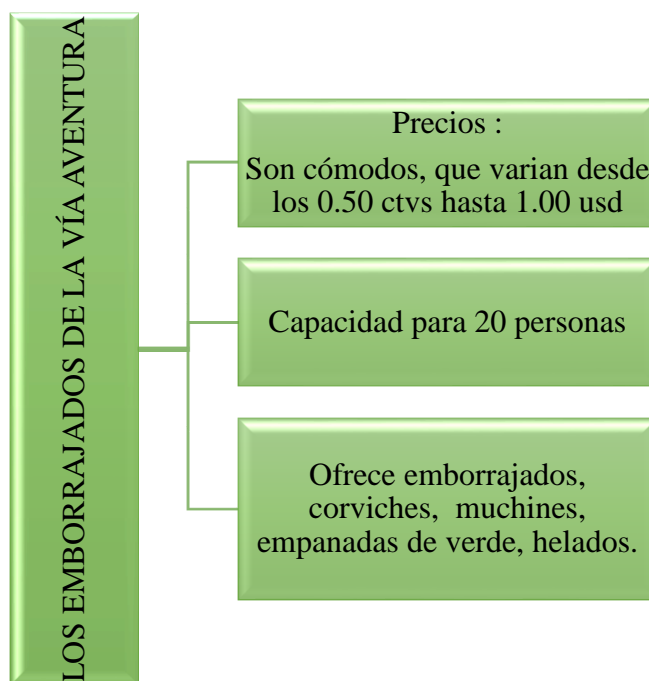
LOS EMBORRAJADOS DE LA VÍA AVENTURA

Precios :
Son cómodos, que varian desde los 0.50 ctvs hasta 1.00 usd

Capacidad para 20 personas

Ofrece emborrajados, corviches, muchines, empanadas de verde, helados.